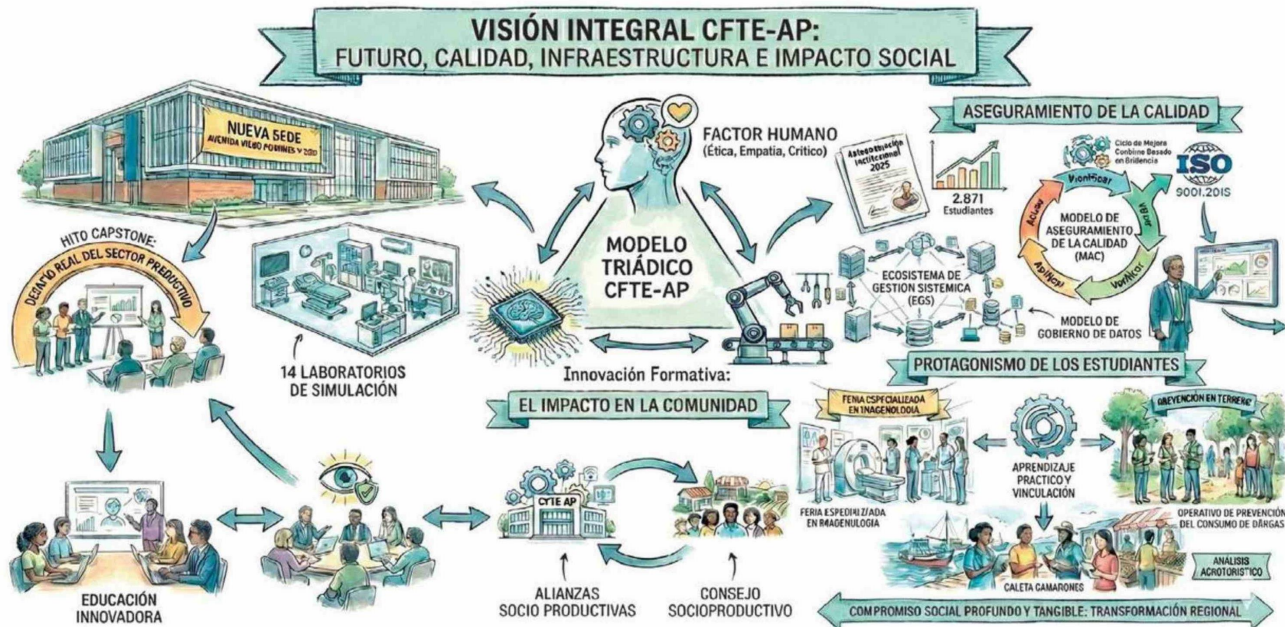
VISIÓN INTEGRAL CFTE-AP:
FUTURO, CALIDAD, INFRAESTRUCTURA E IMPACTO SOCIAL

NUEVA SEDE
AVENIDA VIEJO PORINNES Y 2010

HITO CAPSTONE:
DESAFÍO REAL DEL SECTOR PRODUCTIVO

14 LABORATORIOS DE SIMULACIÓN

EDUCACIÓN INNOVADORA

FACTOR HUMANO
(Ética, Empatía, Critico)

MODELO TRIÁDICO CFTE-AP

Innovación Formativa:

EL IMPACTO EN LA COMUNIDAD

CFTE AP

ALIANZAS SOCIO PRODUCTIVAS

CONSEJO SOCIOPRODUCTIVO

ASEGURAMIENTO DE LA CALIDAD

Autoevaluación Institucional 2025

2.871 Estudiantes

Ciclo de Mejora Continua Basado en Evidencia

ISO 9001:2015

Planificar
Hacer
Verificar
Aplicar
Actuar

MODELO DE ASEGURAMIENTO DE LA CALIDAD (MAC)

ECOSISTEMA DE GESTIÓN SISTEMICA (EGS)

MODELO DE GOBIERNO DE DATOS

PROTAGONISMO DE LOS ESTUDIANTES

FERIA ESPECIALIZADA EN IMAGENOLOGIA

FERIA ESPEDIALIZADA EN IMAGENULOGIA

APRENDIZAJE PRACTICO Y VINCULACIÓN

PREVENCIÓN EN TERRENO

OPERATIVO DE PREVENCIÓN DEL CONSUMO DE DROGAS

CALETA GAMARONES

ANÁLISIS AGROTURÍSTICO

COMPROMISO SOCIAL PROFUNDO Y TANGIBLE: TRANSFORMACIÓN REGIONAL